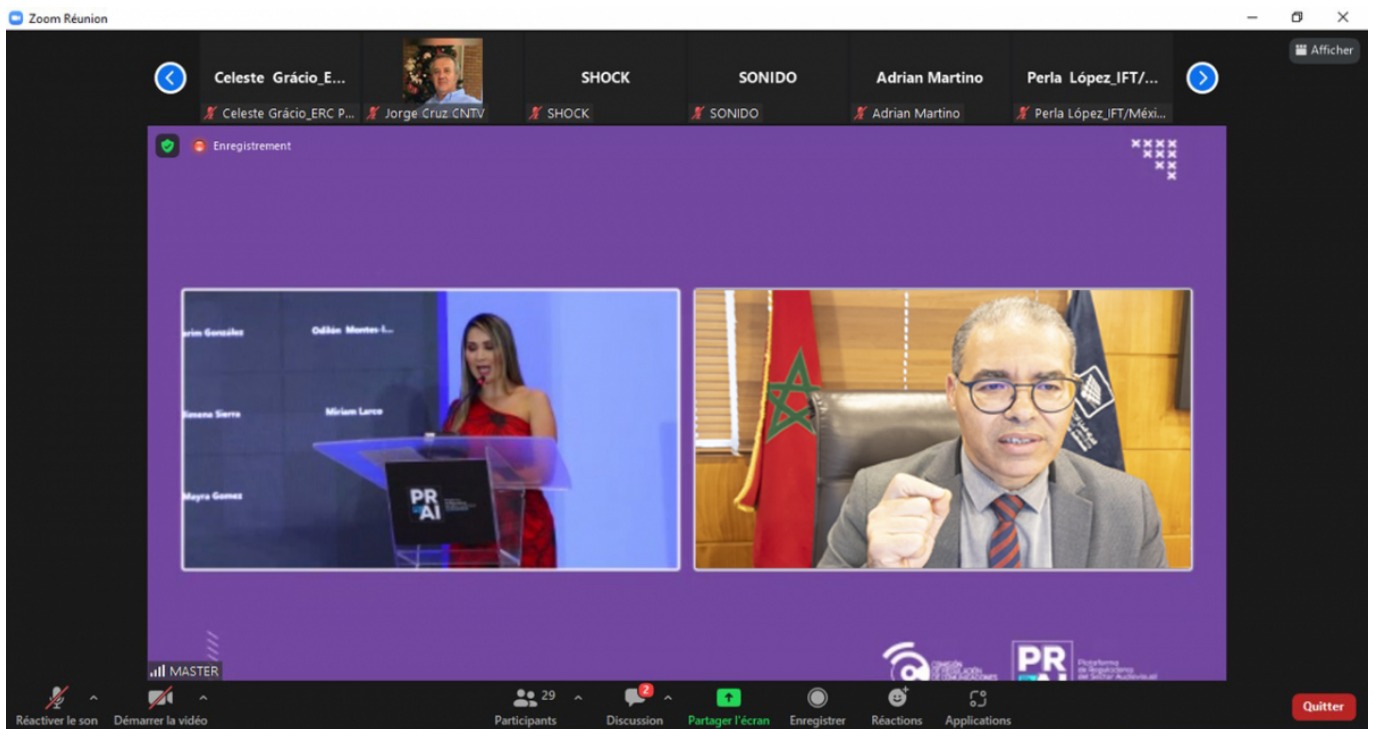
Zoom Réunion

Afficher

Celeste Grácio_E...
Celeste Grácio_ERC P...
Jorge Cruz CNTV
SHOCK
SHOCK
SONIDO
SONIDO
Adrian Martino
Adrian Martino
Perla López_IFT/...
Perla López_IFT/Méxi...

Enregistrement

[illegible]rim González
Odilón Montes-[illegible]
Jimena Sierra
Miriam Larco
Mayra Gomez

PR AI

MASTER

COMISIÓN DE REGULACIÓN DE COMUNICACIONES

PR AI
Plataforma de Reguladores del Sector Audiovisual

Réactiver le son
Démarrer la vidéo
29
Participants
2
Discussion
Partager l'écran
Enregistrer
Réactions
Applications
Quitter